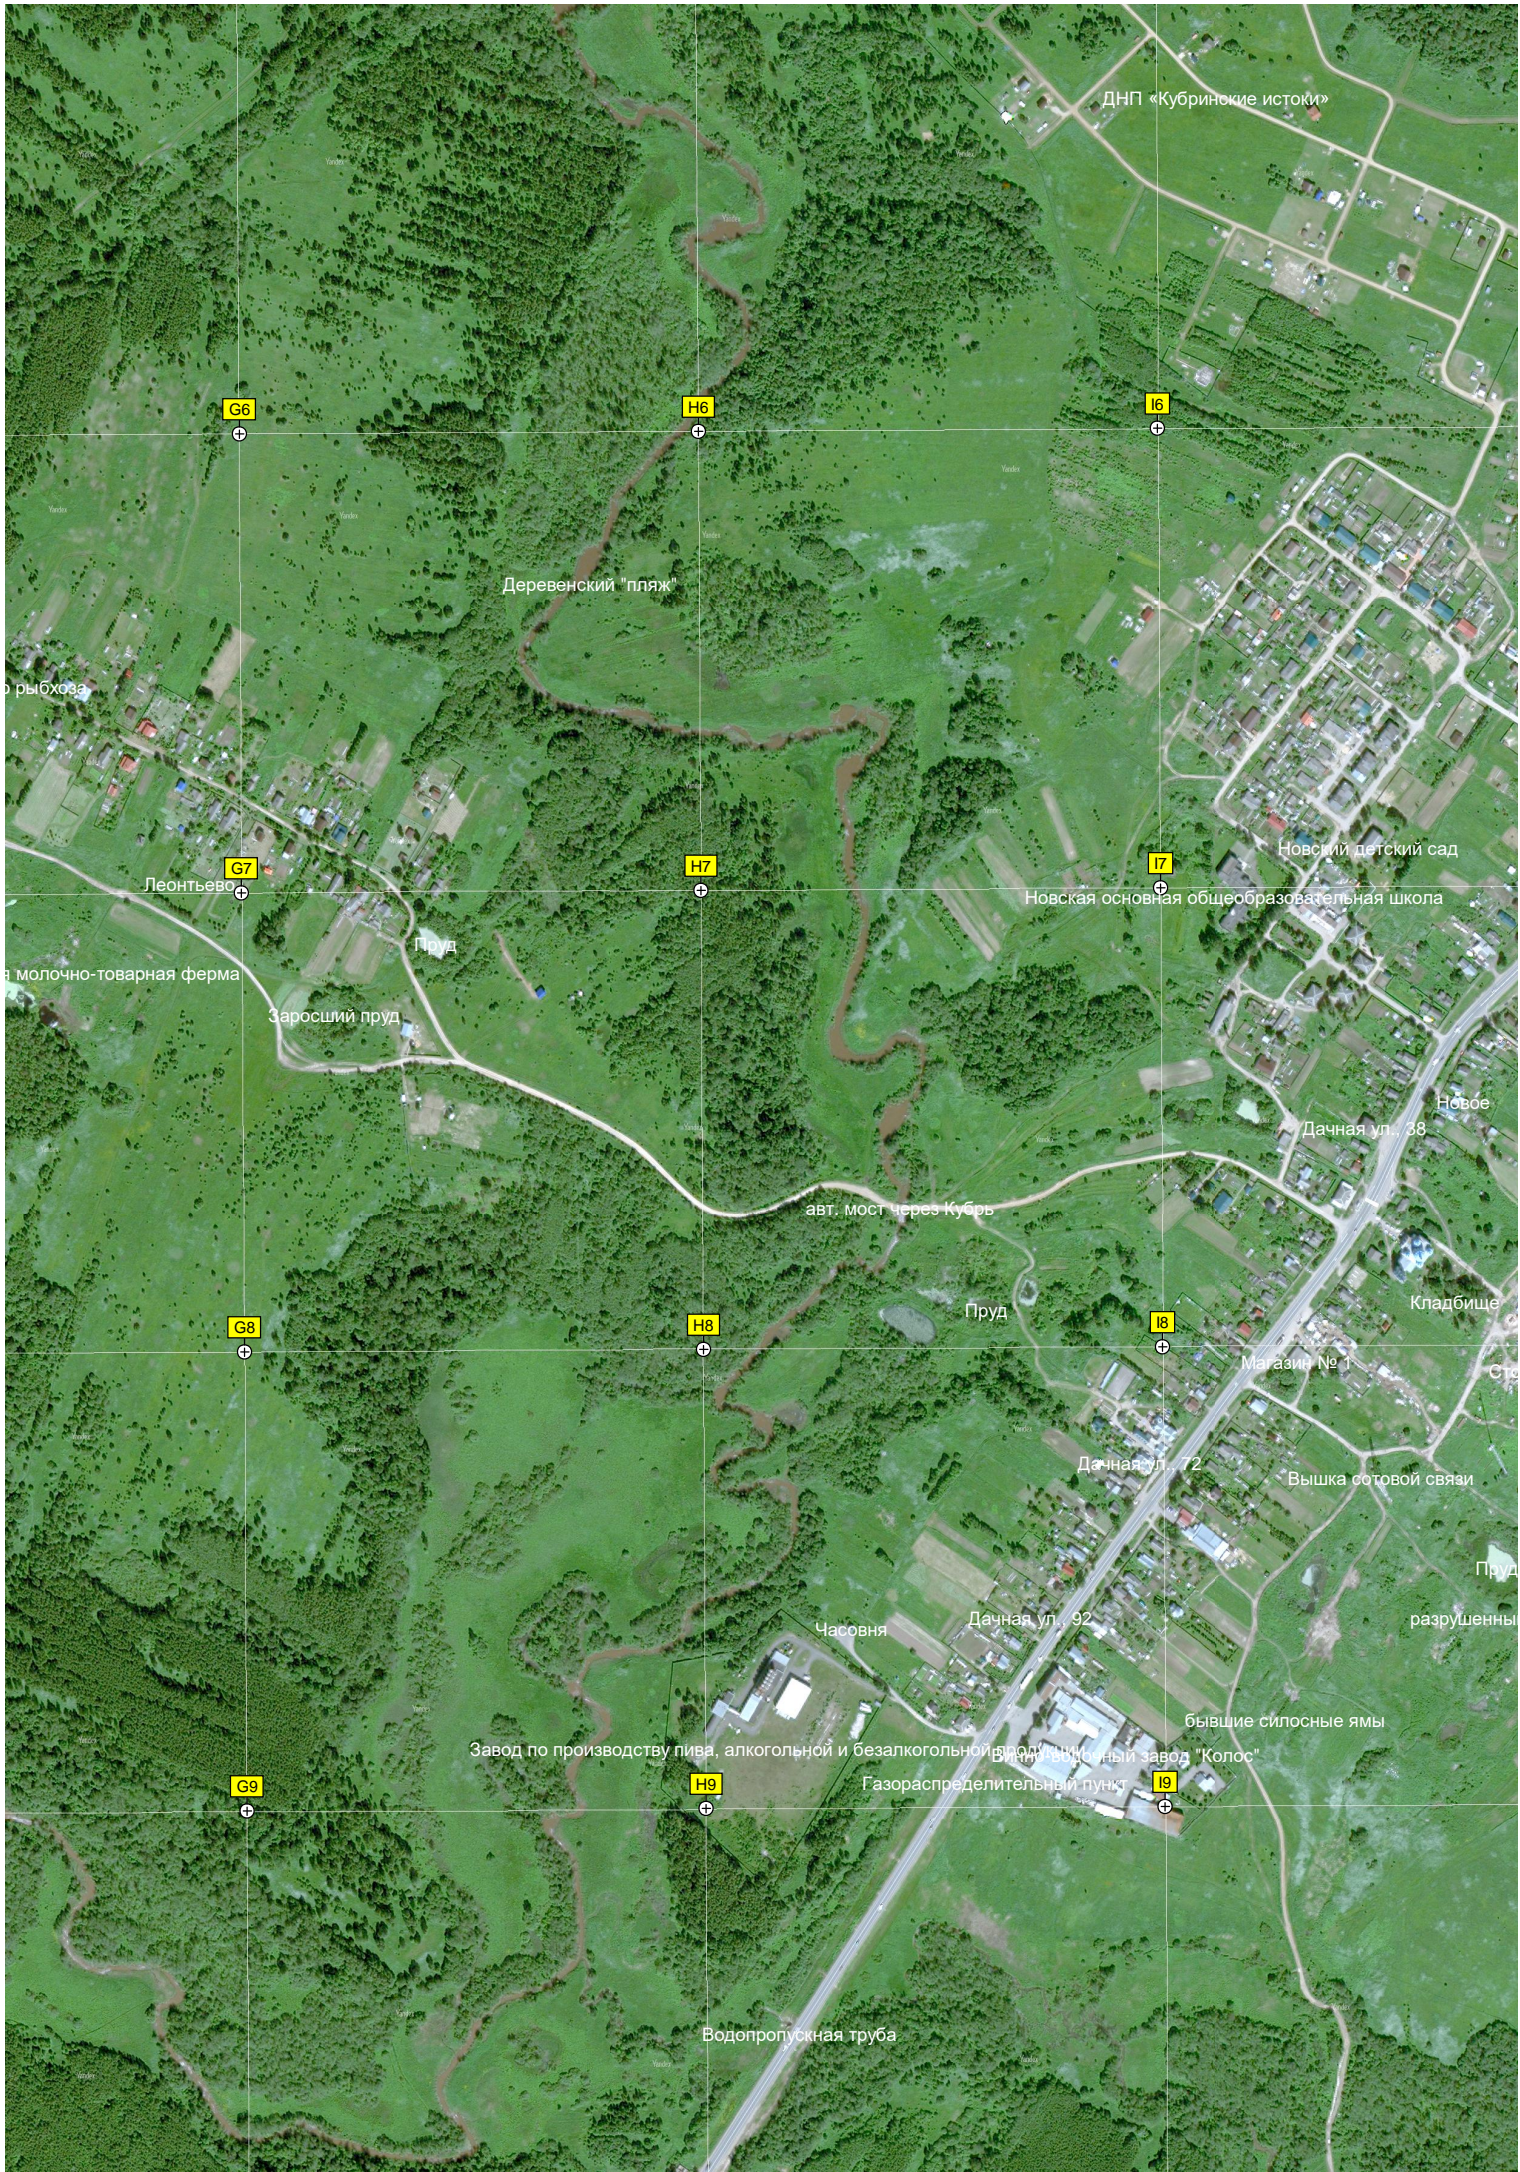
ДНП «Кубринские истоки»

G6
H6
I6

Деревенский "пляж"

рыбхоз

Новский детский сад

G7
H7
I7

Леонтьево

Новская основная общеобразовательная школа

Пруд

молочно-товарная ферма

Заросший пруд

Новое

Дачная ул., 38

авт. мост через Кубрь

Пруд

Кладбище

G8
H8
I8

Магазин № 1

Дачная ул., 72

Вышка сотовой связи

Пруд

Часовня

Дачная ул., 92

разрушенны

бывшие силосные ямы

Завод по производству пива, алкогольной и безалкогольной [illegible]

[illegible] завод "Колос"

G9
H9
I9

Газораспределительный пункт

Водопропускная труба